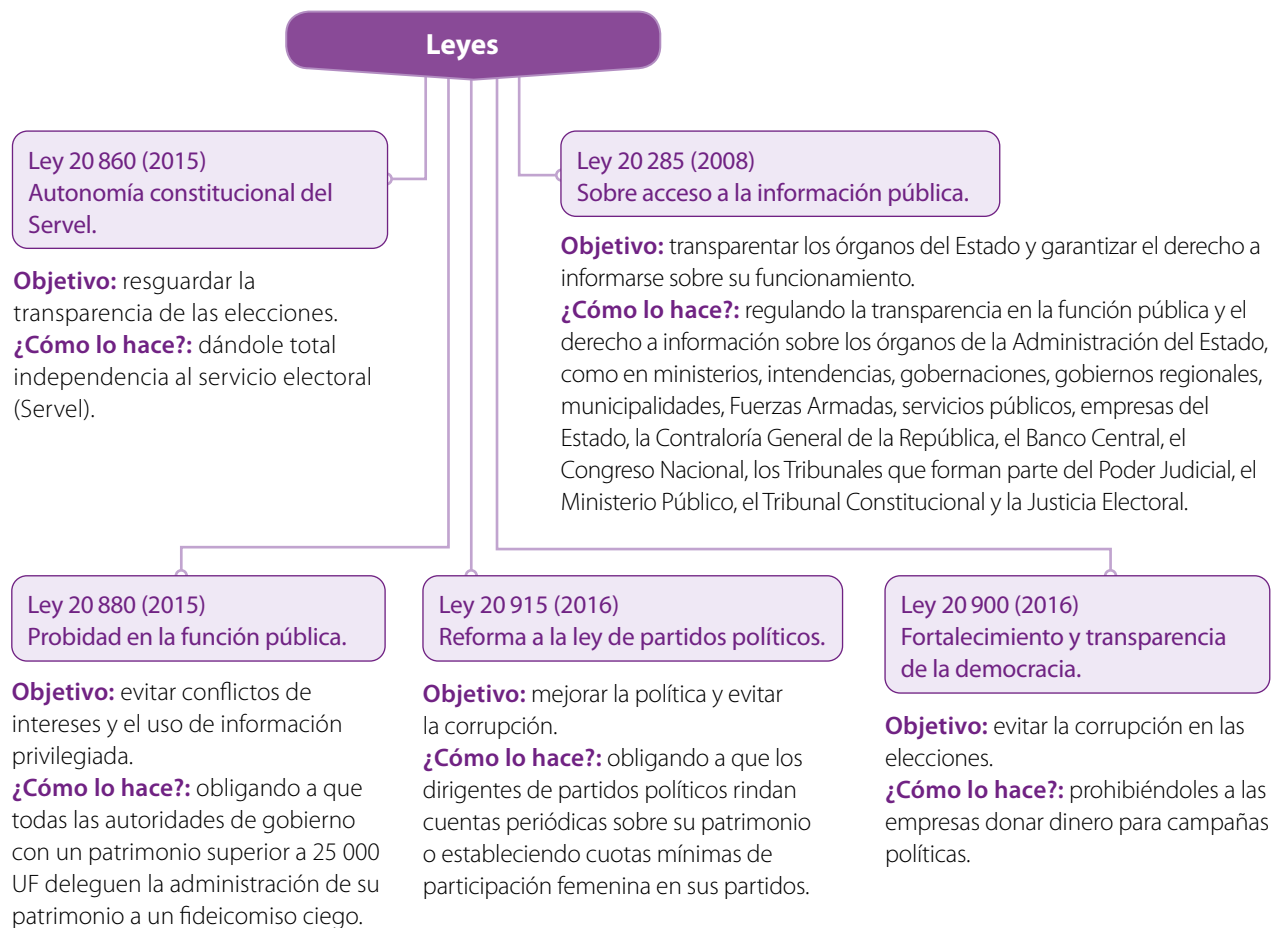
Leyes

Ley 20 860 (2015)
Autonomía constitucional del Servel.

Objetivo: resguardar la transparencia de las elecciones.
¿Cómo lo hace?: dándole total independencia al servicio electoral (Servel).

Ley 20 285 (2008)
Sobre acceso a la información pública.

Objetivo: transparentar los órganos del Estado y garantizar el derecho a informarse sobre su funcionamiento.
¿Cómo lo hace?: regulando la transparencia en la función pública y el derecho a información sobre los órganos de la Administración del Estado, como en ministerios, intendencias, gobernaciones, gobiernos regionales, municipalidades, Fuerzas Armadas, servicios públicos, empresas del Estado, la Contraloría General de la República, el Banco Central, el Congreso Nacional, los Tribunales que forman parte del Poder Judicial, el Ministerio Público, el Tribunal Constitucional y la Justicia Electoral.

Ley 20 880 (2015)
Probidad en la función pública.

Objetivo: evitar conflictos de intereses y el uso de información privilegiada.
¿Cómo lo hace?: obligando a que todas las autoridades de gobierno con un patrimonio superior a 25 000 UF deleguen la administración de su patrimonio a un fideicomiso ciego.

Ley 20 915 (2016)
Reforma a la ley de partidos políticos.

Objetivo: mejorar la política y evitar la corrupción.
¿Cómo lo hace?: obligando a que los dirigentes de partidos políticos rindan cuentas periódicas sobre su patrimonio o estableciendo cuotas mínimas de participación femenina en sus partidos.

Ley 20 900 (2016)
Fortalecimiento y transparencia de la democracia.

Objetivo: evitar la corrupción en las elecciones.
¿Cómo lo hace?: prohibiéndoles a las empresas donar dinero para campañas políticas.